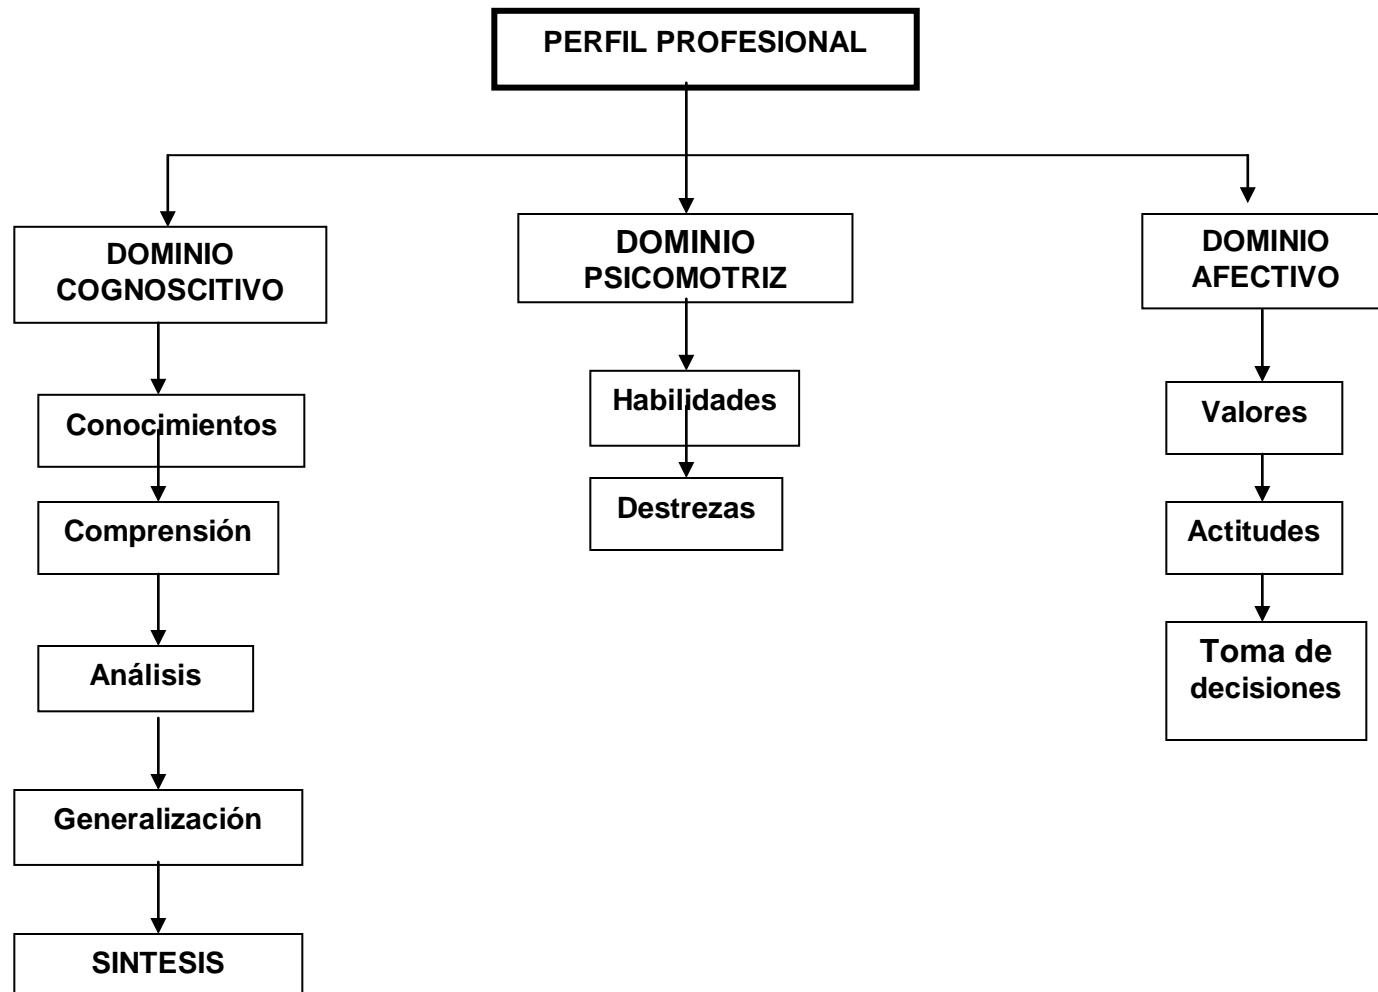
PERFIL PROFESIONAL

DOMINIO COGNOSCITIVO

Conocimientos

Comprensión

Análisis

Generalización

SINTESIS

DOMINIO PSICOMOTRIZ

Habilidades

Destrezas

DOMINIO AFECTIVO

Valores

Actitudes

Toma de decisiones